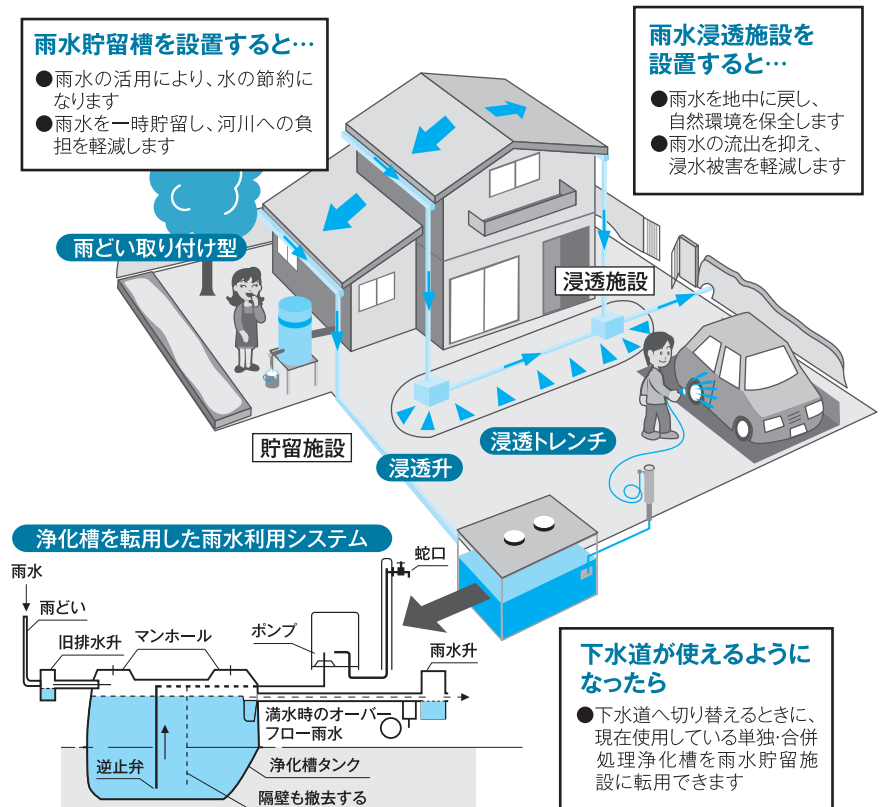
雨水貯留槽を設置すると…
●雨水の活用により、水の節約になります
●雨水を一時貯留し、河川への負担を軽減します

雨水浸透施設を設置すると…
●雨水を地中に戻し、自然環境を保全します
●雨水の流出を抑え、浸水被害を軽減します

雨どい取り付け型

浸透施設

貯留施設

浸透升

浸透トレンチ

浄化槽を転用した雨水利用システム

雨水
雨どい
旧排水升
マンホール
ポンプ
蛇口
雨水升
満水時のオーバーフロー雨水
逆止弁
浄化槽タンク
隔壁も撤去する

下水道が使えるようになったら
●下水道へ切り替えるときに、現在使用している単独･合併処理浄化槽を雨水貯留施設に転用できます